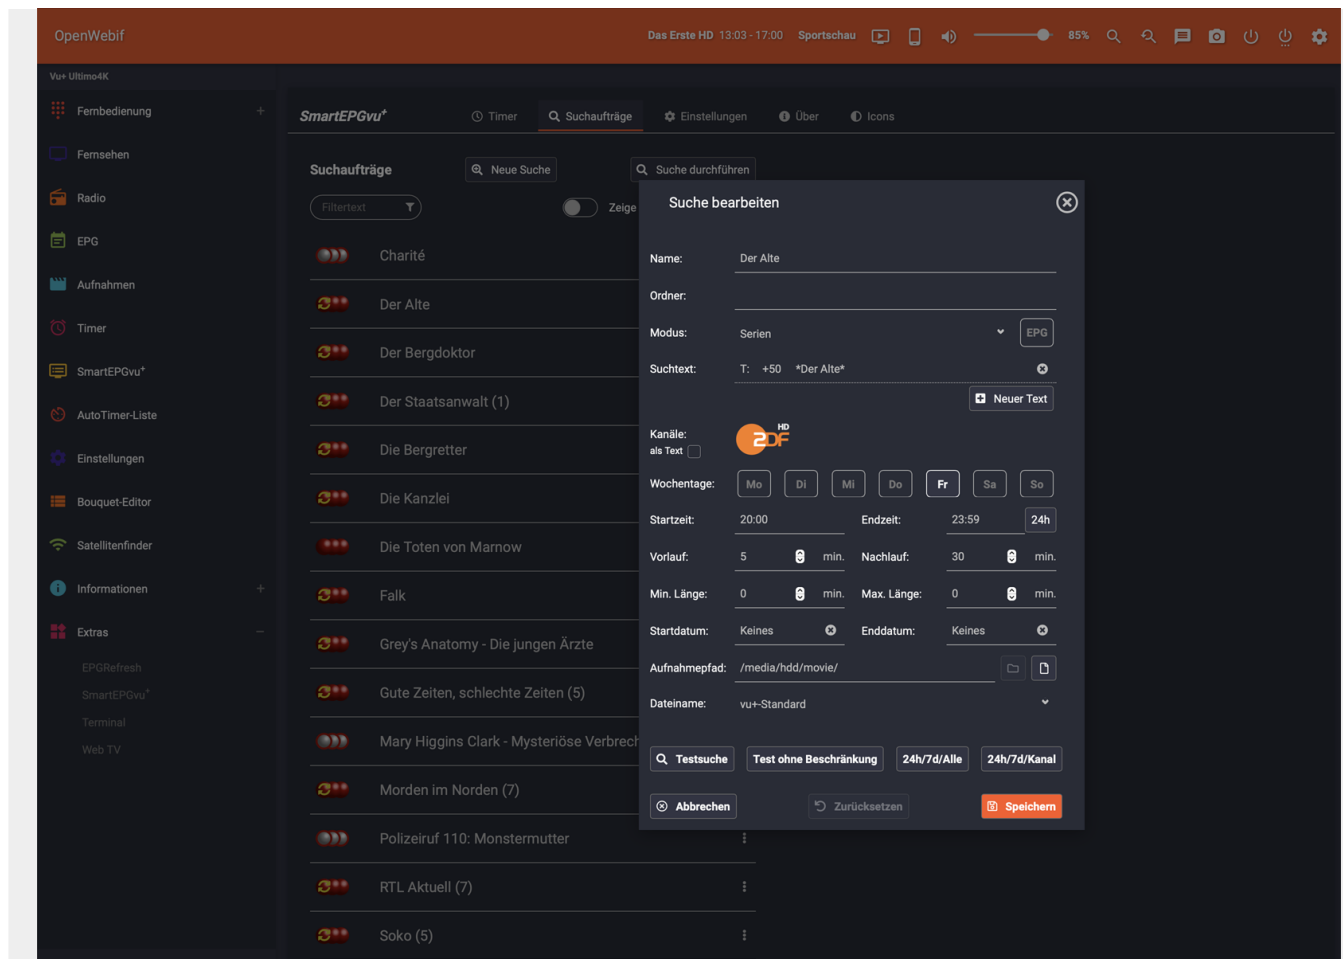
OpenWebif

Das Erste HD 13:03 - 17:00 Sportschau 85%

Vu+ Ultimo4K

Fernbedienung
Fernsehen
Radio
EPG
Aufnahmen
Timer
SmartEPGvu⁺
AutoTimer-Liste
Einstellungen
Bouquet-Editor
Satellitenfinder
Informationen
Extras
EPGRefresh
SmartEPGvu⁺
Terminal
Web TV

SmartEPGvu⁺ Timer Suchaufträge Einstellungen Über Icons

Suchaufträge Neue Suche Suche durchführen

Filtertext Zeige

Charité
Der Alte
Der Bergdoktor
Der Staatsanwalt (1)
Die Bergretter
Die Kanzlei
Die Toten von Marnow
Falk
Grey's Anatomy - Die jungen Ärzte
Gute Zeiten, schlechte Zeiten (5)
Mary Higgins Clark - Mysteriöse Verbrech
Morden im Norden (7)
Polizeiruf 110: Monstermutter
RTL Aktuell (7)
Soko (5)

Suche bearbeiten

Name: Der Alte
Ordner:
Modus: Serien EPG
Suchtext: T: +50 *Der Alte*
Neuer Text
Kanäle: als Text ZDF HD
Wochentage: Mo Di Mi Do Fr Sa So
Startzeit: 20:00 Endzeit: 23:59 24h
Vorlauf: 5 min. Nachlauf: 30 min.
Min. Länge: 0 min. Max. Länge: 0 min.
Startdatum: Keines Enddatum: Keines
Aufnahmepfad: /media/hdd/movie/
Dateiname: vu+-Standard

Testsuche Test ohne Beschränkung 24h/7d/Alle 24h/7d/Kanal

Abbrechen Zurücksetzen Speichern